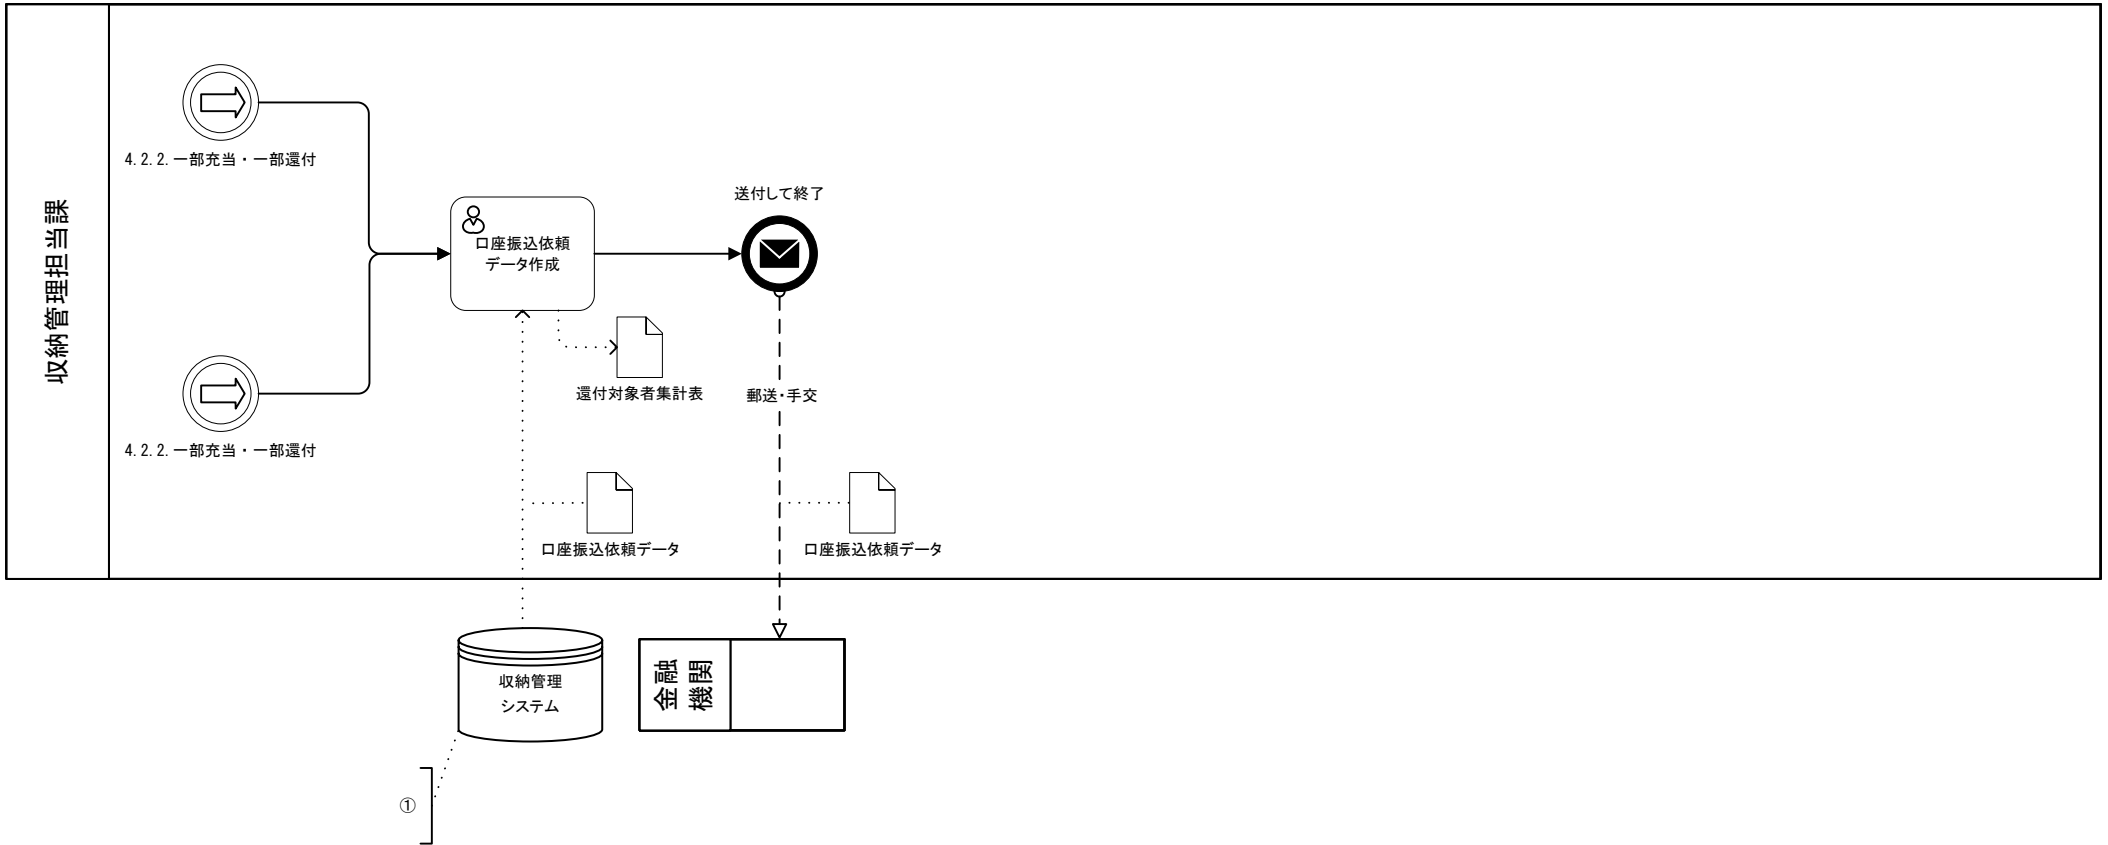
収納管理担当課

4.2.2.一部充当・一部還付

4.2.2.一部充当・一部還付

口座振込依頼データ作成

送付して終了

還付対象者集計表

郵送・手交

口座振込依頼データ

口座振込依頼データ

収納管理システム

金融機関

①